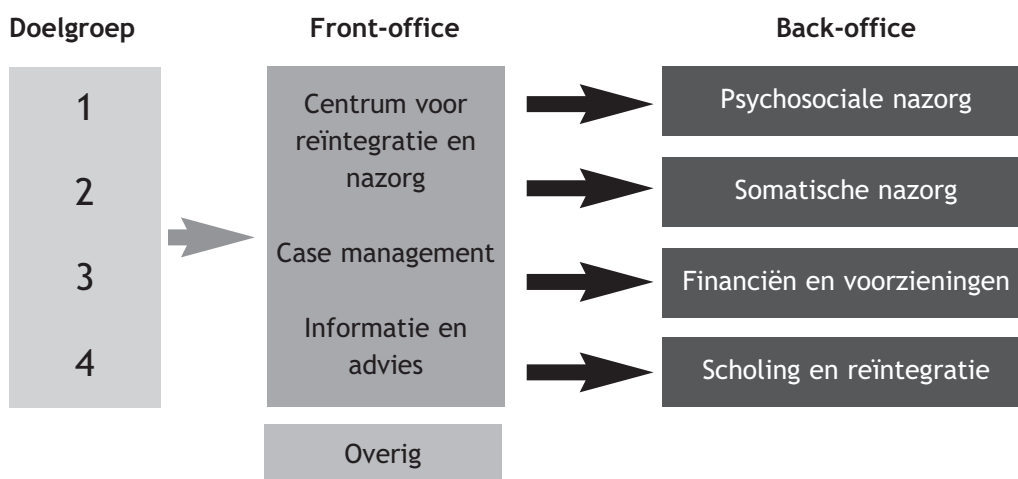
Doelgroep
Front-office
Back-office

1
2
3
4

Centrum voor reïntegratie en nazorg

Case management

Informatie en advies

Overig

Psychosociale nazorg

Somatische nazorg

Financiën en voorzieningen

Scholing en reïntegratie